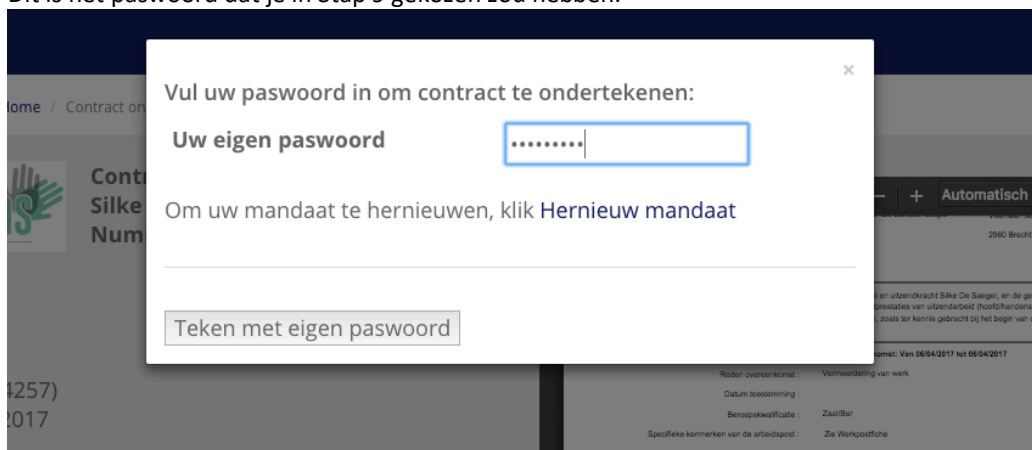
Dit is het paswoord dat je in stap 3 gekozen zou hebben.

Home / Contract on

Contr
Silke
Num

4257)
2017

Vul uw paswoord in om contract te ondertekenen:

×

Uw eigen paswoord ·········

Om uw mandaat te hernieuwen, klik Hernieuw mandaat

Teken met eigen paswoord

— + Automatisch

2960 Brecht

t en uitzendkracht Silke De Saeger, en de ge
prestaties van uitzendarbeid (hoofd/handena
, zoals ter kennis gebracht bij het begin van

omst: Van 06/04/2017 tot 06/04/2017

Reden overeenkomst : Vermeerdering van werk

Datum toestemming :

Beroepskwalificatie : Zaal/Bar

Specifieke kenmerken van de arbeidspost : Zie Werkpostfiche